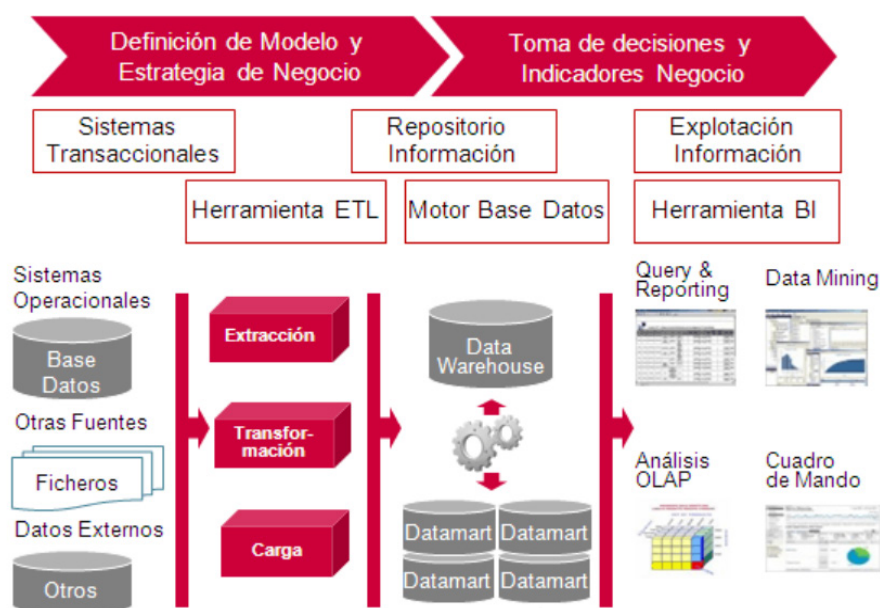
Definición de Modelo y Estrategia de Negocio

Toma de decisiones y Indicadores Negocio

Sistemas Transaccionales

Repositorio Información

Explotación Información

Herramienta ETL

Motor Base Datos

Herramienta BI

Sistemas Operacionales

Base Datos

Otras Fuentes

Ficheros

Datos Externos

Otros

Extracción

Transformación

Carga

Data Warehouse

Datamart

Datamart

Datamart

Datamart

Query & Reporting

Data Mining

Análisis OLAP

Cuadro de Mando